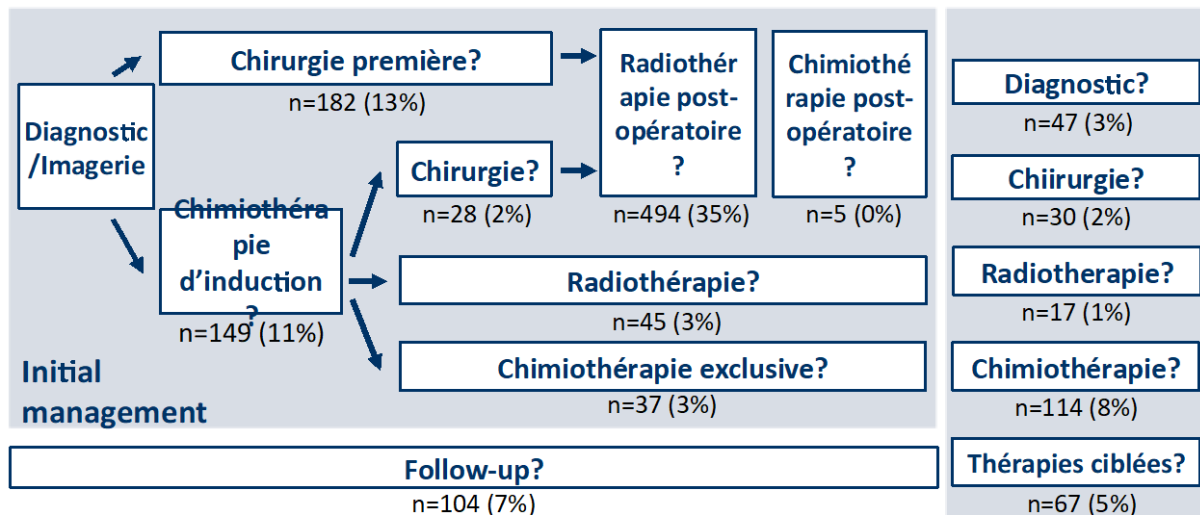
Diagnostic /Imagerie

Chirurgie première?
n=182 (13%)

Radiothérapie postopératoire ?
n=494 (35%)

Chimiothérapie postopératoire ?
n=5 (0%)

Chimiothérapie d'induction ?
n=149 (11%)

Chirurgie?
n=28 (2%)

Radiothérapie?
n=45 (3%)

Chimiothérapie exclusive?
n=37 (3%)

Initial management

Follow-up?
n=104 (7%)

Diagnostic?
n=47 (3%)

Chiirurgie?
n=30 (2%)

Radiotherapie?
n=17 (1%)

Chimiothérapie?
n=114 (8%)

Thérapies ciblées?
n=67 (5%)